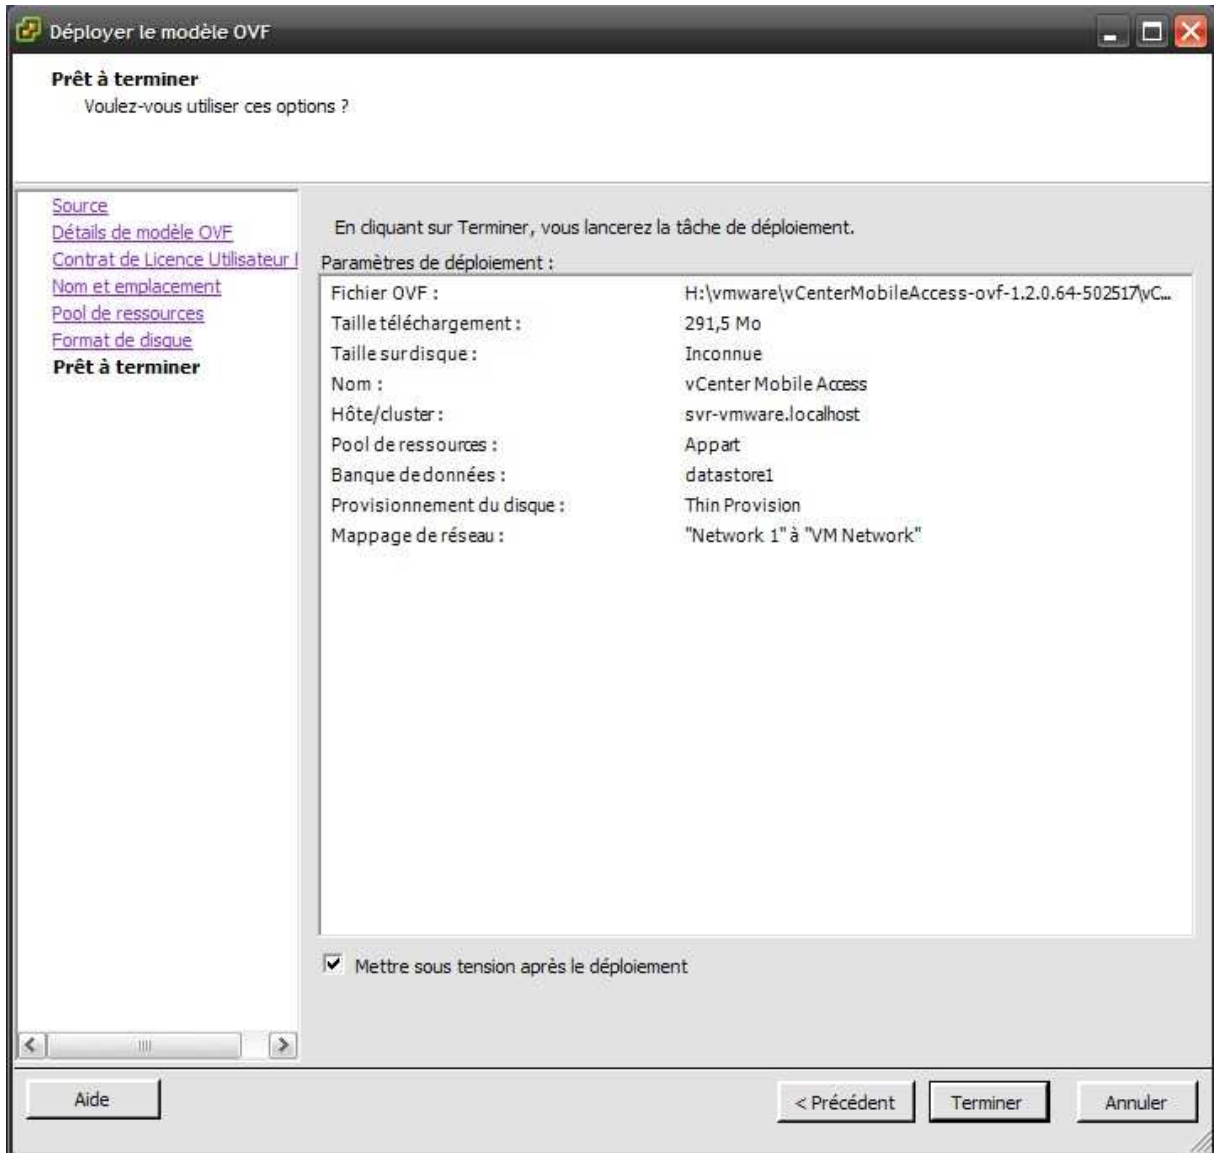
Déployer le modèle OVF

Prêt à terminer
Voulez-vous utiliser ces options ?

Source
Détails de modèle OVF
Contrat de Licence Utilisateur
Nom et emplacement
Pool de ressources
Format de disque
Prêt à terminer

En cliquant sur Terminer, vous lancerez la tâche de déploiement.

Paramètres de déploiement :

| | |
|---|---|
| Fichier OVF : | H:\vmware\vCenterMobileAccess-ovf-1.2.0.64-502517\vC... |
| Taille téléchargement : | 291,5 Mo |
| Taille sur disque : | Inconnue |
| Nom : | vCenter Mobile Access |
| Hôte/cluster : | svr-vmware.localhost |
| Pool de ressources : | Appart |
| Banque de données : | datastore1 |
| Provisionnement du disque : | Thin Provision |
| Mappage de réseau : | "Network 1" à "VM Network" |

Mettre sous tension après le déploiement

Aide
< Précédent
Terminer
Annuler